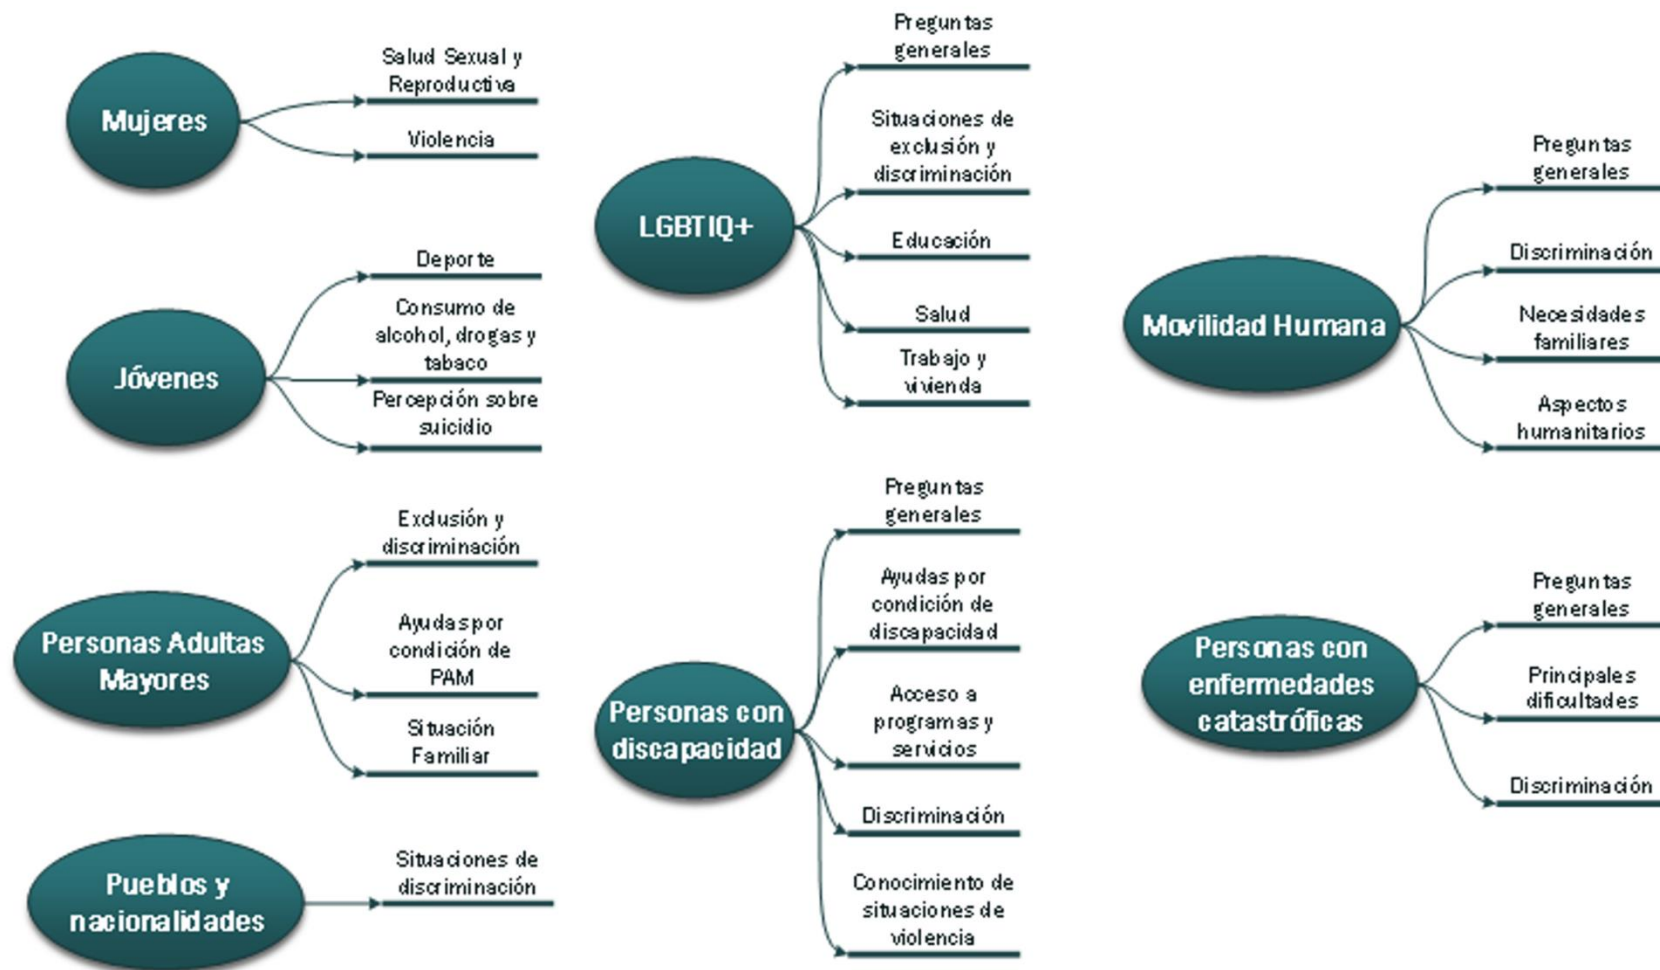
Mujeres
Salud Sexual y Reproductiva
Violencia

Jóvenes
Deporte
Consumo de alcohol, drogas y tabaco
Percepción sobre suicidio

Personas Adultas Mayores
Exclusión y discriminación
Ayudas por condición de PAM
Situación Familiar

Pueblos y nacionalidades
Situaciones de discriminación

LGBTIQ+
Preguntas generales
Situaciones de exclusión y discriminación
Educación
Salud
Trabajo y vivienda

Personas con discapacidad
Preguntas generales
Ayudas por condición de discapacidad
Acceso a programas y servicios
Discriminación
Conocimiento de situaciones de violencia

Movilidad Humana
Preguntas generales
Discriminación
Necesidades familiares
Aspectos humanitarios

Personas con enfermedades catastróficas
Preguntas generales
Principales dificultades
Discriminación